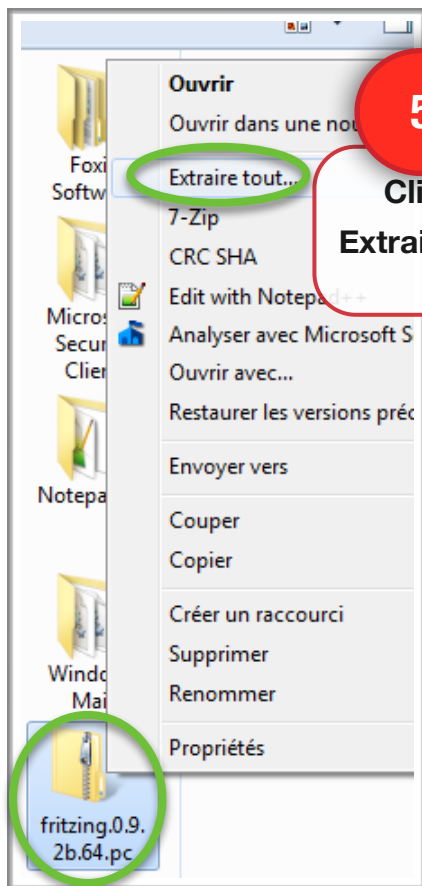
Ouvrir
Ouvrir dans une nou
Extraire tout...
7-Zip
CRC SHA
Edit with Notepad++
Analyser avec Microsoft S
Ouvrir avec...
Restaurer les versions préc
Envoyer vers
Couper
Copier
Créer un raccourci
Supprimer
Renommer
Propriétés

5
Cli
Extrai

Foxi
Softw
Micros
Secur
Clier
Notepa
Windo
Mai
fritzing.0.9.
2b.64.pc